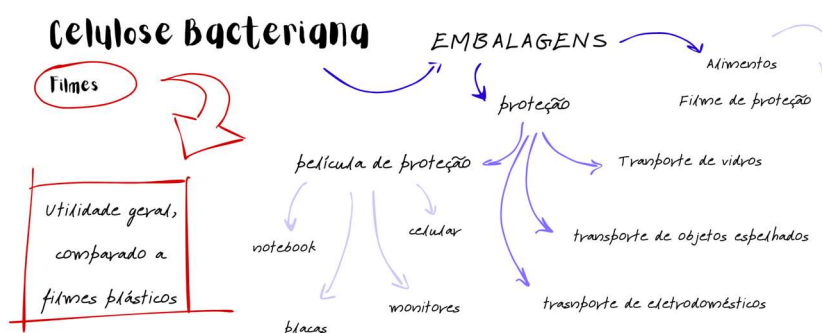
Celulose Bacteriana

Filmes

Utilidade geral, comparado a filmes plásticos

EMBALAGENS

Alimentos

Filme de proteção

proteção

película de proteção

Tranporte de vidros

transporte de objetos espelhados

trasnporte de eletrodomésticos

notebook

celular

monitores

placas